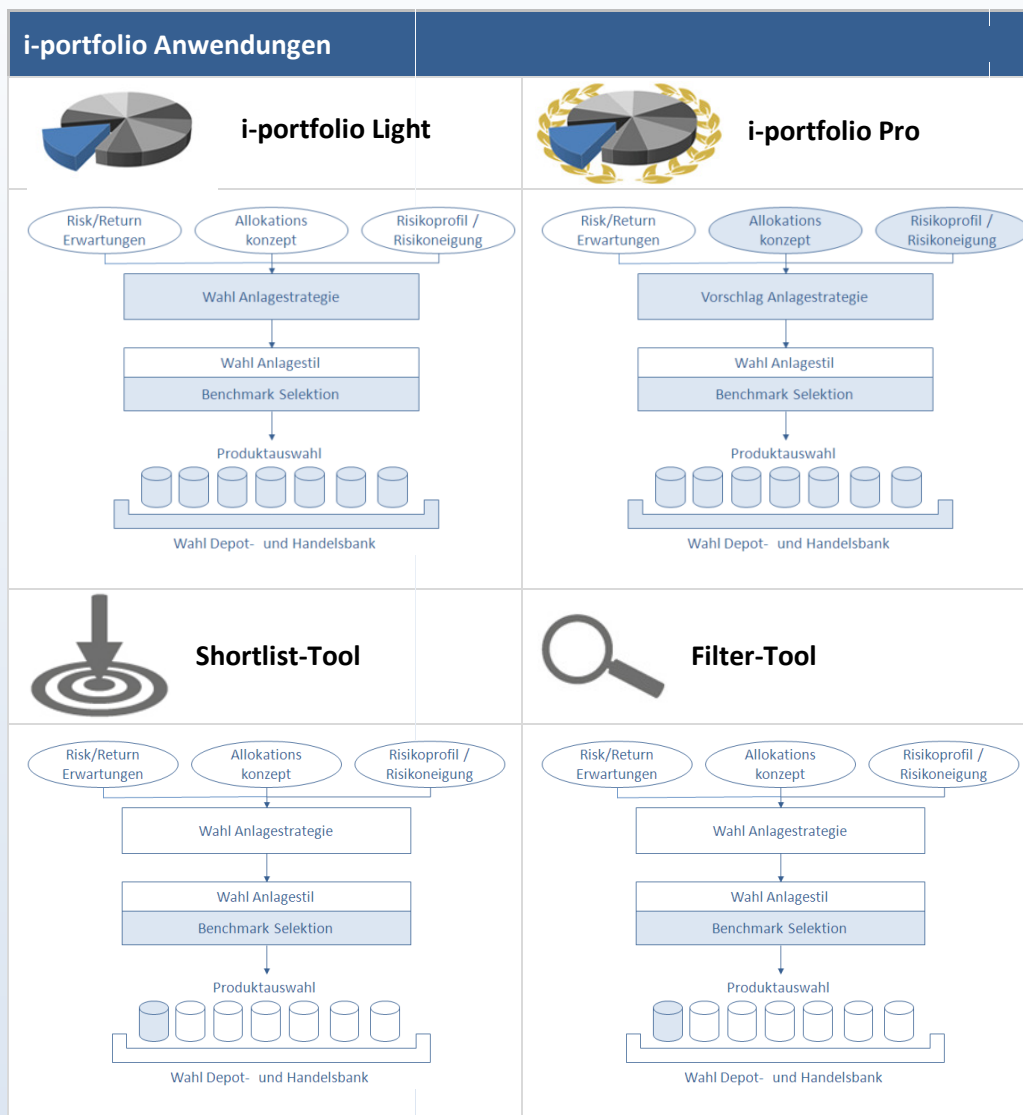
i-portfolio Anwendungen

i-portfolio Light

Risk/Return Erwartungen

Allokations konzept

Risikoprofil / Risikoneigung

Wahl Anlagestrategie

Wahl Anlagestil

Benchmark Selektion

Produktauswahl

Wahl Depot- und Handelsbank

i-portfolio Pro

Risk/Return Erwartungen

Allokations konzept

Risikoprofil / Risikoneigung

Vorschlag Anlagestrategie

Wahl Anlagestil

Benchmark Selektion

Produktauswahl

Wahl Depot- und Handelsbank

Shortlist-Tool

Risk/Return Erwartungen

Allokations konzept

Risikoprofil / Risikoneigung

Wahl Anlagestrategie

Wahl Anlagestil

Benchmark Selektion

Produktauswahl

Wahl Depot- und Handelsbank

Filter-Tool

Risk/Return Erwartungen

Allokations konzept

Risikoprofil / Risikoneigung

Wahl Anlagestrategie

Wahl Anlagestil

Benchmark Selektion

Produktauswahl

Wahl Depot- und Handelsbank